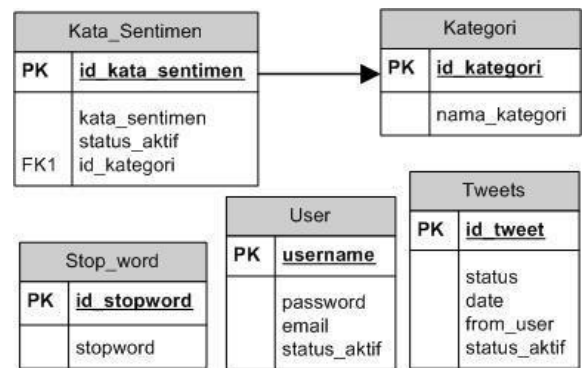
| Kata_Sentimen | |
|---|---|
| PK | id_kata_sentimen |
| FK1 | kata_sentimen status_aktif id_kategori |

| Kategori | |
|---|---|
| PK | id_kategori |
| | nama_kategori |

| Tweets | |
|---|---|
| PK | id_tweet |
| | status date from_user status_aktif |

| User | |
|---|---|
| PK | username |
| | password email status_aktif |

| Stop_word | |
|---|---|
| PK | id_stopword |
| | stopword |